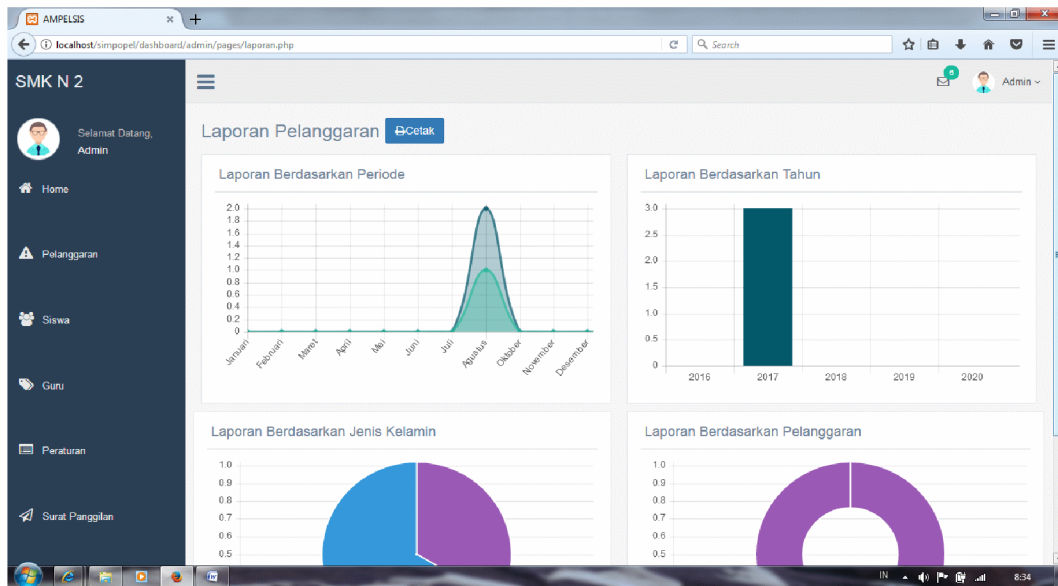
AMPELSIS

localhost/simpopel/dashboard/admin/pages/laporan.php

Search

SMK N 2

Admin

Selamat Datang, Admin

Home

Pelanggaran

Siswa

Guru

Peraturan

Surat Panggilan

Laporan Pelanggaran Cetak

Laporan Berdasarkan Periode

2.0
1.8
1.6
1.4
1.2
1.0
0.8
0.6
0.4
0.2
0

Januari Februari Maret April Mei Juni Juli Agustus Oktober November Desember

Laporan Berdasarkan Tahun

3.0
2.5
2.0
1.5
1.0
0.5
0

2016 2017 2018 2019 2020

Laporan Berdasarkan Jenis Kelamin

1.0
0.9
0.8
0.7
0.6
0.5

Laporan Berdasarkan Pelanggaran

1.0
0.9
0.8
0.7
0.6
0.5

IN

8:34